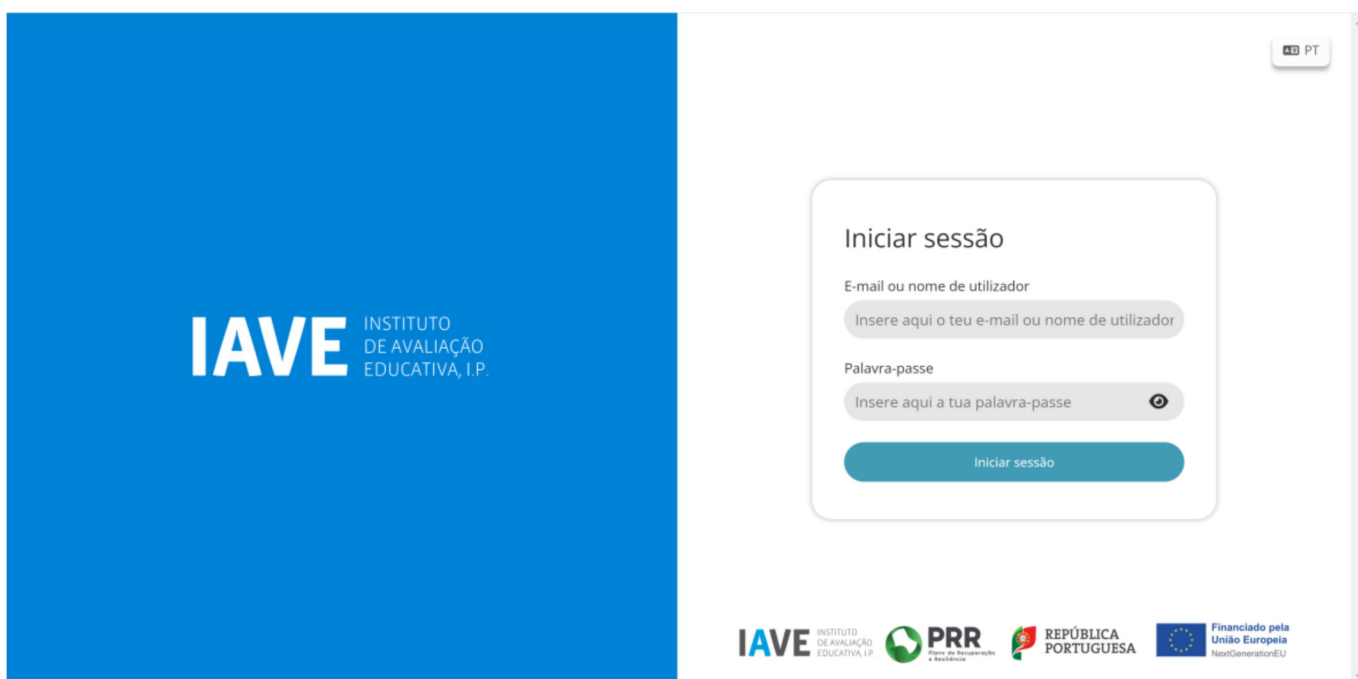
IAVE INSTITUTO DE AVALIAÇÃO EDUCATIVA, I.P.

PT

Iniciar sessão

E-mail ou nome de utilizador

Insere aqui o teu e-mail ou nome de utilizador

Palavra-passe

Insere aqui a tua palavra-passe

Iniciar sessão

IAVE INSTITUTO DE AVALIAÇÃO EDUCATIVA, I.P.

PRR Plano de Recuperação e Resiliência

REPÚBLICA PORTUGUESA

Financiado pela União Europeia NextGenerationEU